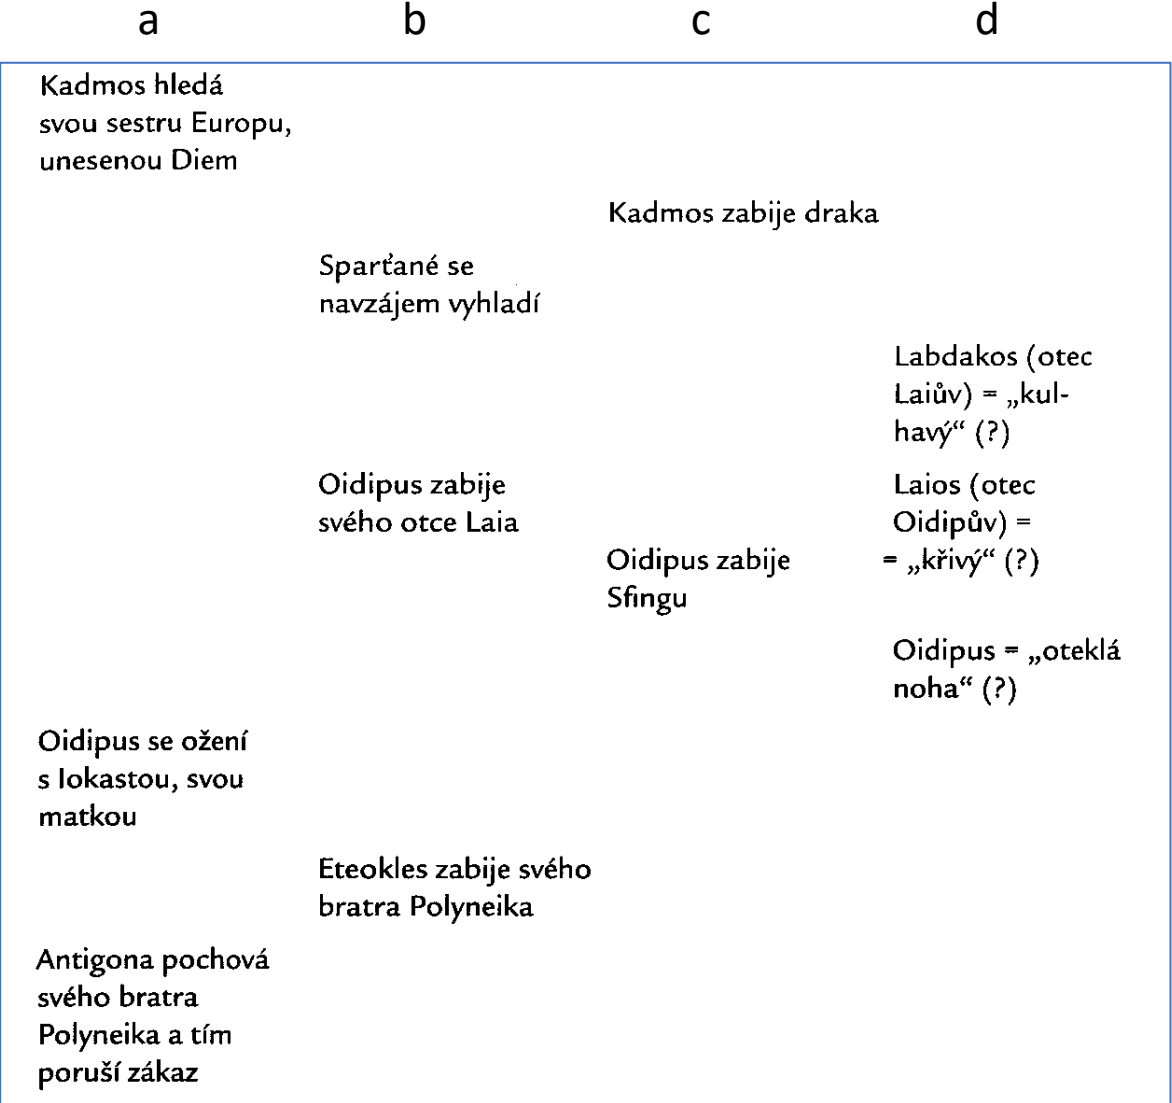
| a | b | c | d |
|---|---|---|---|
| Kadmos hledá svou sestru Europu, unesenou Diem | | | |
| | | Kadmos zabije draka | |
| | Sparťané se navzájem vyhladí | | |
| | | | Labdakos (otec Laiův) = „kulhavý“ (?) |
| | Oidipus zabije svého otce Laia | | Laios (otec Oidipův) = = „křivý“ (?) |
| | | Oidipus zabije Sfingu | |
| | | | Oidipus = „oteklá noha“ (?) |
| Oidipus se ožení s Iokastou, svou matkou | | | |
| | Eteokles zabije svého bratra Polyneika | | |
| Antigona pochová svého bratra Polyneika a tím poruší zákaz | | | |